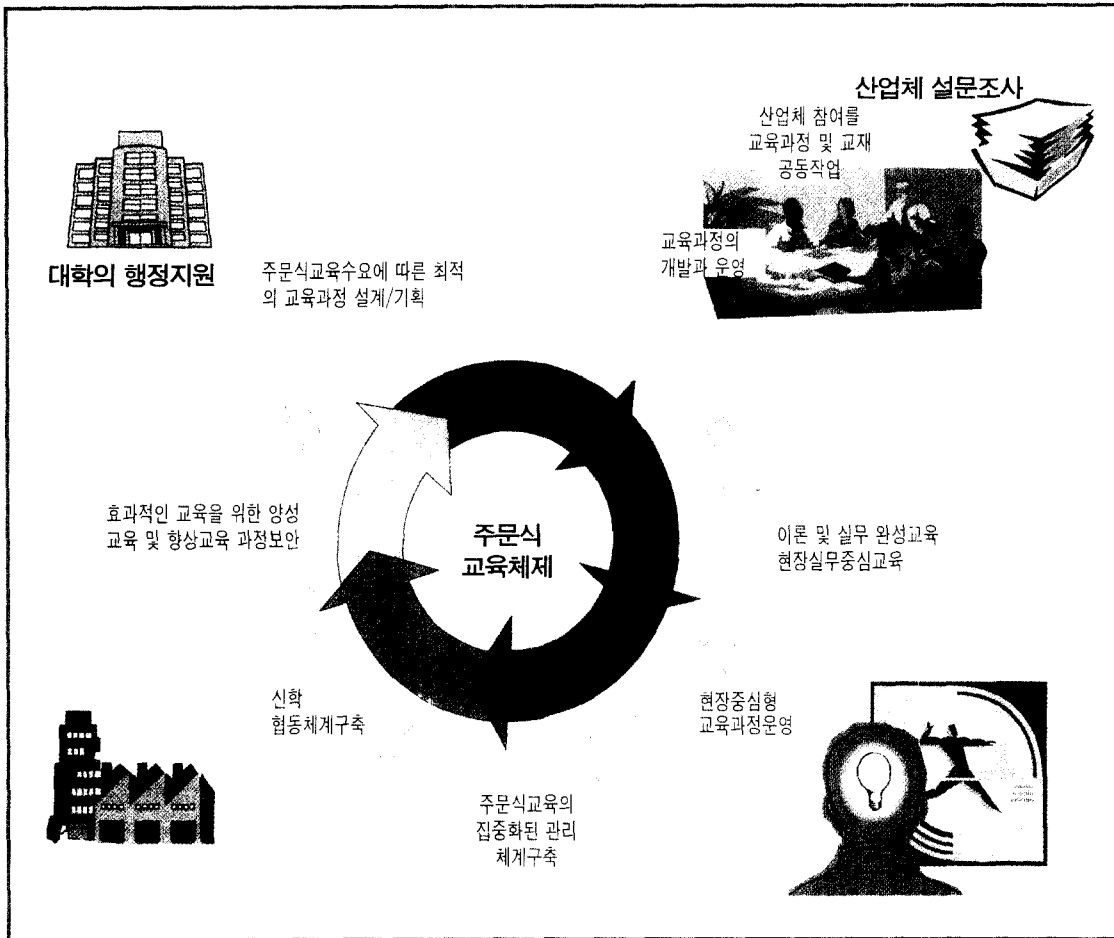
산업체 설문조사

산업체 참여를 교육과정 및 교재 공동작업

교육과정의 개발과 운영

대학의 행정지원

주문식교육수요에 따른 최적의 교육과정 설계/기획

주문식 교육체제

효과적인 교육을 위한 양성 교육 및 향상교육 과정보안

이론 및 실무 완성교육 현장실무중심교육

신학 협동체계구축

현장중심형 교육과정운영

주문식교육의 집중화된 관리 체계구축